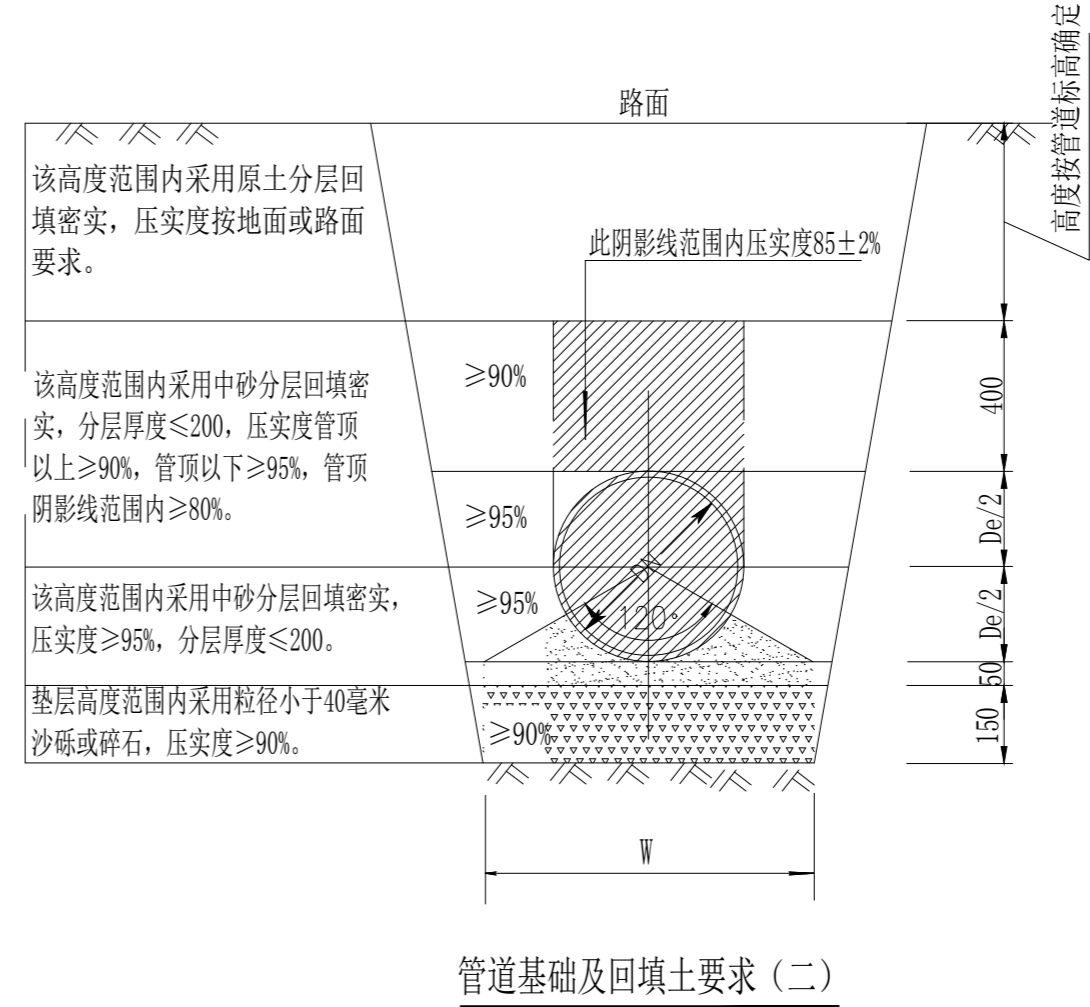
高度按管道标高确定

路面

该高度范围内采用原土分层回填密实，压实度按地面或路面要求。

此阴影线范围内压实度85±2%

≥90%

400

该高度范围内采用中砂分层回填密实，分层厚度≤200，压实度管顶以上≥90%，管顶以下≥95%，管顶阴影线范围内≥80%。

≥95%

De/2

DE

该高度范围内采用中砂分层回填密实，压实度≥95%，分层厚度≤200。

≥95%

120°

De/2

50

垫层高度范围内采用粒径小于40毫米沙砾或碎石，压实度≥90%。

≥90%

150

W

管道基础及回填土要求（二）